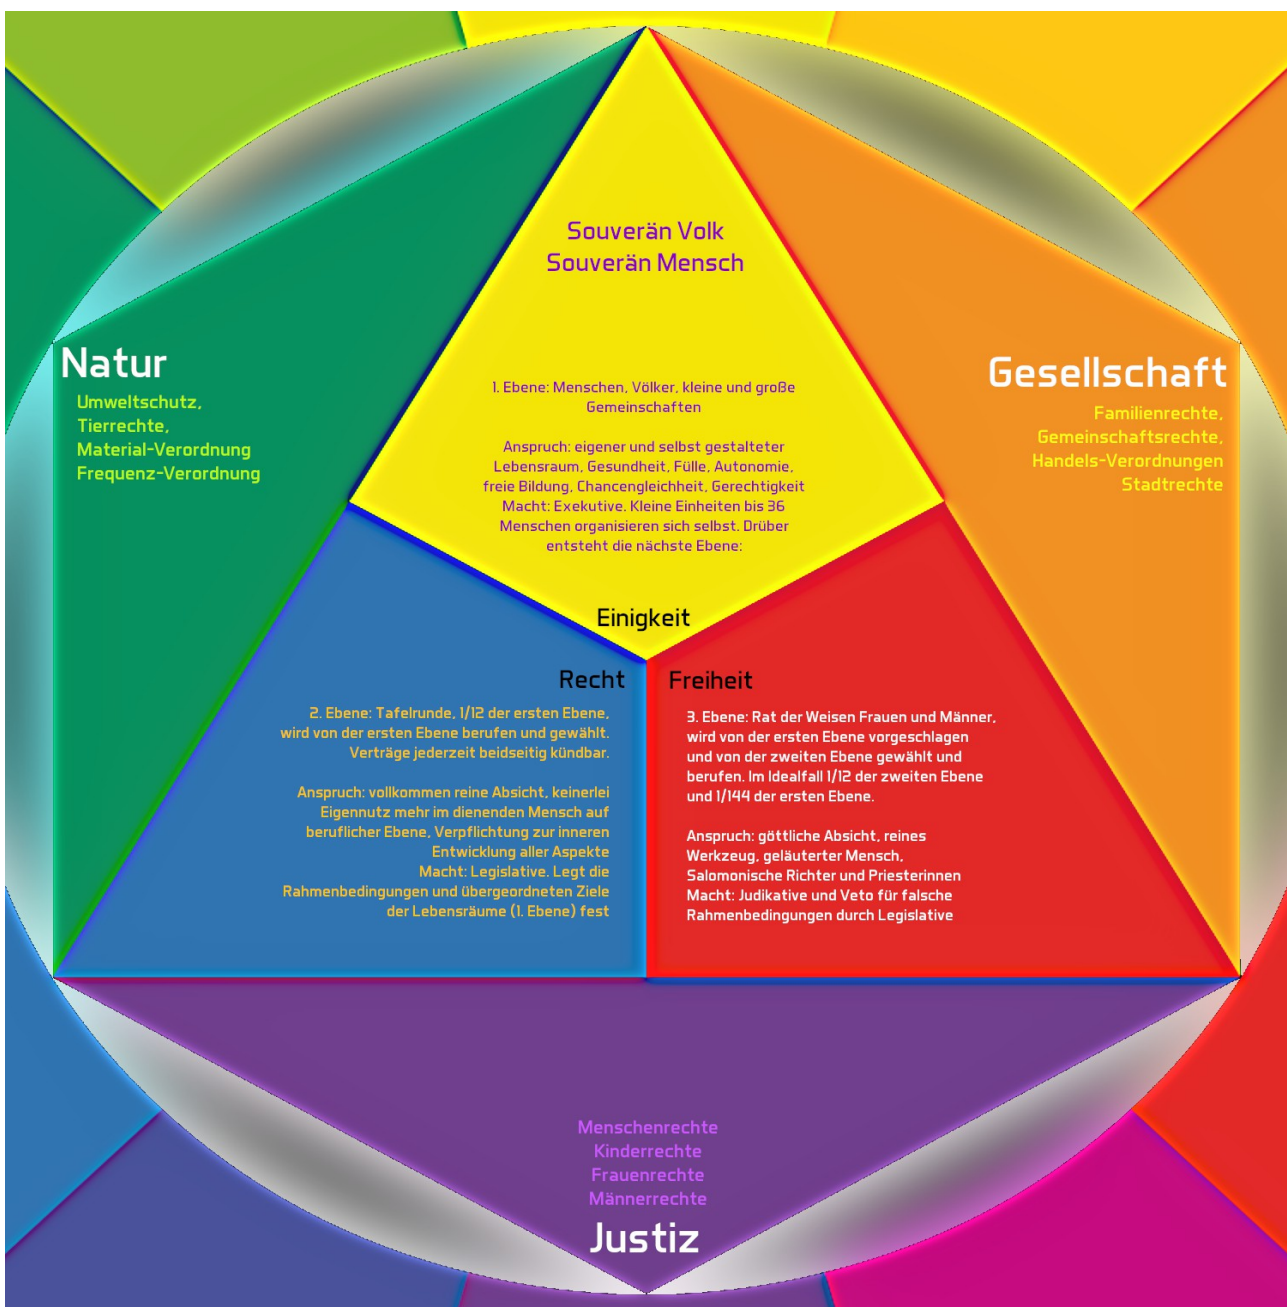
Souverän Volk
Souverän Mensch

1. Ebene: Menschen, Völker, kleine und große Gemeinschaften

Anspruch: eigener und selbst gestalteter Lebensraum, Gesundheit, Fülle, Autonomie, freie Bildung, Chancengleichheit, Gerechtigkeit
Macht: Exekutive. Kleine Einheiten bis 36 Menschen organisieren sich selbst. Drüber entsteht die nächste Ebene:

Natur
Umweltschutz,
Tierrechte,
Material-Verordnung
Frequenz-Verordnung

Gesellschaft
Familienrechte,
Gemeinschaftsrechte,
Handels-Verordnungen
Stadtrechte

Einigkeit

Recht

2. Ebene: Tafelrunde, 1/12 der ersten Ebene, wird von der ersten Ebene berufen und gewählt. Verträge jederzeit beidseitig kündbar.

Anspruch: vollkommen reine Absicht, keinerlei Eigennutz mehr im dienenden Mensch auf beruflicher Ebene, Verpflichtung zur inneren Entwicklung aller Aspekte
Macht: Legislative. Legt die Rahmenbedingungen und übergeordneten Ziele der Lebensräume (1. Ebene) fest

Freiheit

3. Ebene: Rat der Weisen Frauen und Männer, wird von der ersten Ebene vorgeschlagen und von der zweiten Ebene gewählt und berufen. Im Idealfall 1/12 der zweiten Ebene und 1/144 der ersten Ebene.

Anspruch: göttliche Absicht, reines Werkzeug, geläuterter Mensch, Salomonische Richter und Priesterinnen
Macht: Judikative und Veto für falsche Rahmenbedingungen durch Legislative

Menschenrechte
Kinderrechte
Frauenrechte
Männerrechte
Justiz